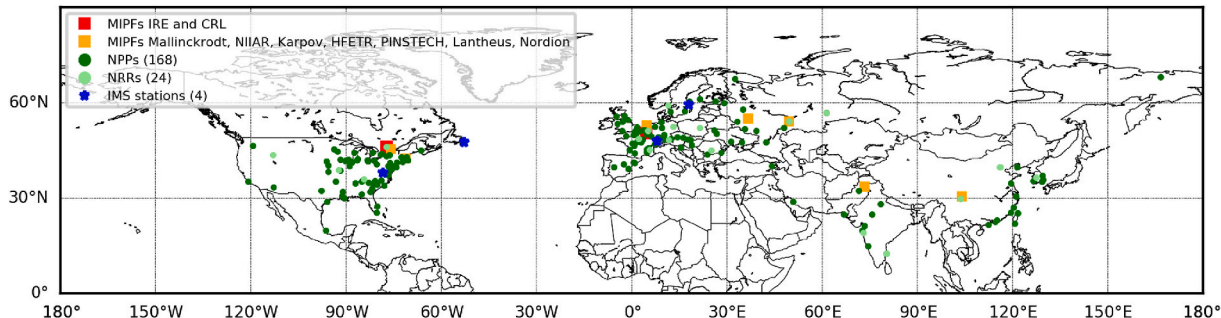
MIPFs IRE and CRL
MIPFs Mallinckrodt, NIIAR, Karpov, HFETR, PINSTECH, Lantheus, Nordion
NPPs (168)
NRRs (24)
IMS stations (4)

60°N
30°N
0°
180° 150°W 120°W 90°W 60°W 30°W 0° 30°E 60°E 90°E 120°E 150°E 180°